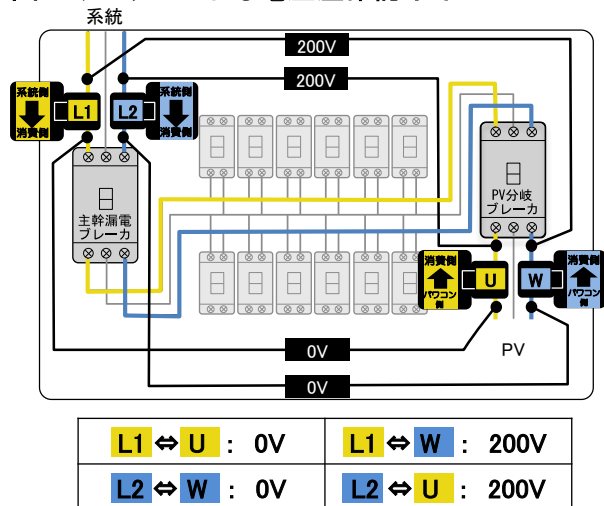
系統

200V

200V

系統側 消費側 L1

L2 系統側 消費側

主幹漏電ブレーカ

PV分岐ブレーカ

消費側 パワコン側 U

W 消費側 パワコン側

0V

PV

0V

| L1 ⇔ U ： 0V | L1 ⇔ W ： 200V |
|---|---|
| L2 ⇔ W ： 0V | L2 ⇔ U ： 200V |